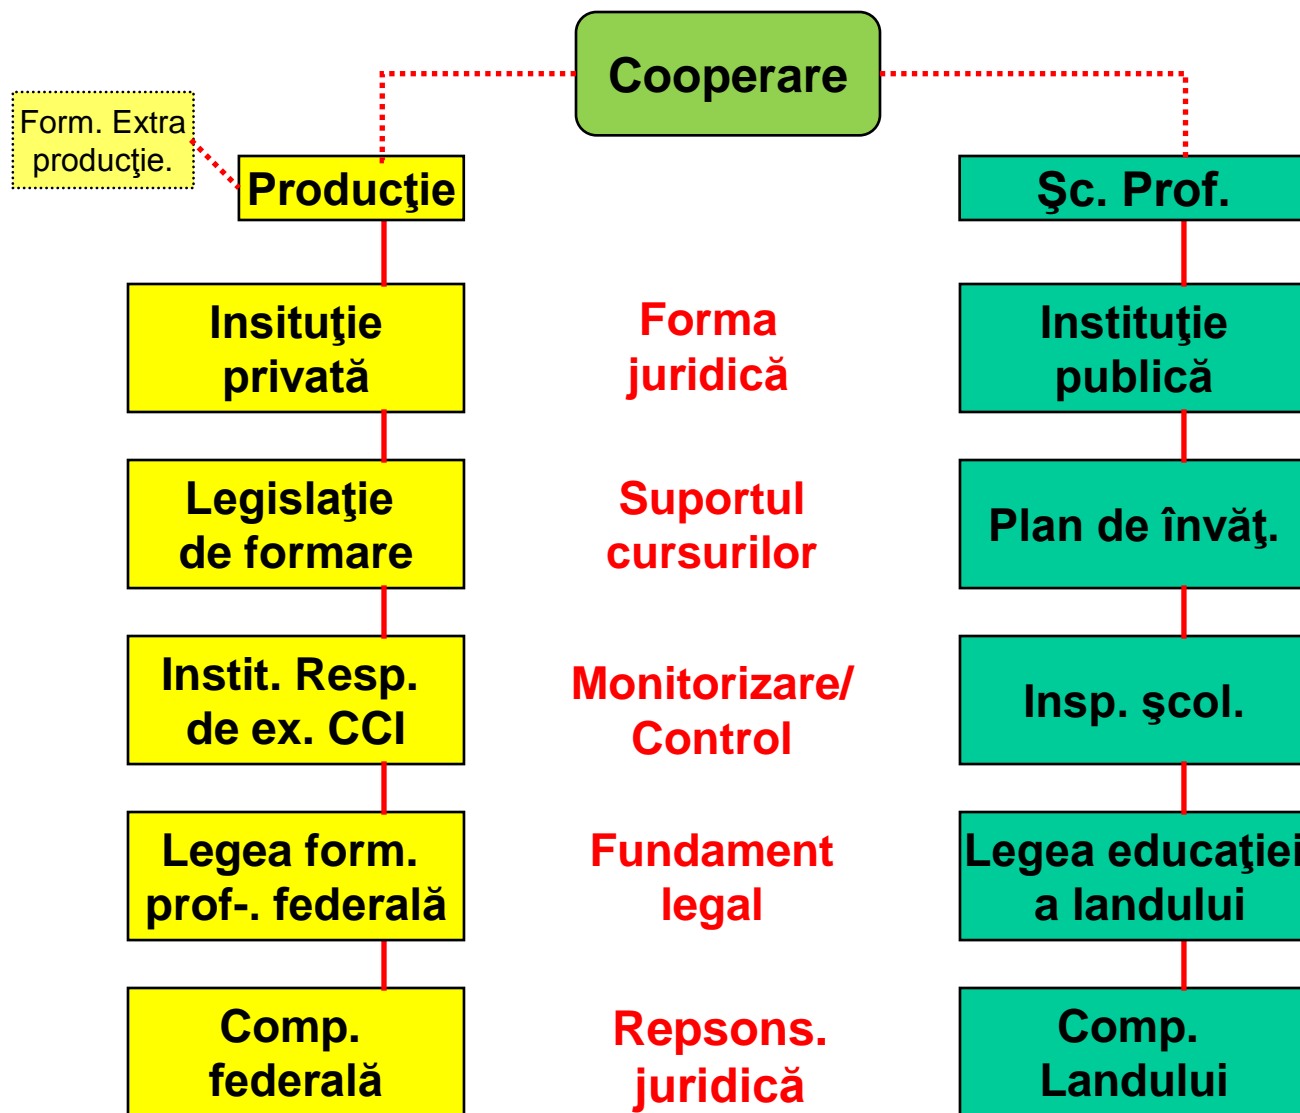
Cooperare

Form. Extra producţie.

Producţie

Şc. Prof.

Insituţie privată

Forma juridică

Instituţie publică

Legislaţie de formare

Suportul cursurilor

Plan de învăţ.

Instit. Resp. de ex. CCI

Monitorizare/ Control

Insp. şcol.

Legea form. prof-. federală

Fundament legal

Legea educaţiei a landului

Comp. federală

Repsons. juridică

Comp. Landului